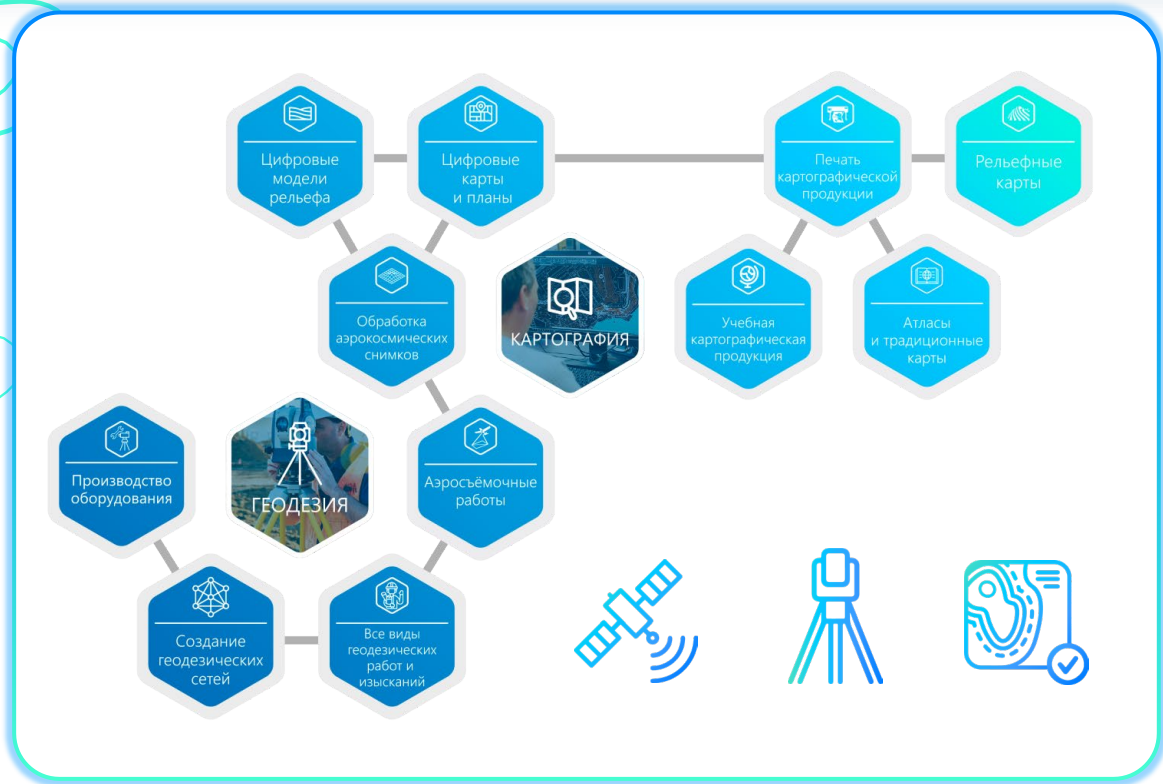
Цифровые модели рельефа

Цифровые карты и планы

Печать картографической продукции

Рельефные карты

Обработка аэрокосмических снимков

КАРТОГРАФИЯ

Учебная картографическая продукция

Атласы и традиционные карты

Производство оборудования

ГЕОДЕЗИЯ

Аэросъёмочные работы

Создание геодезических сетей

Все виды геодезических работ и изысканий